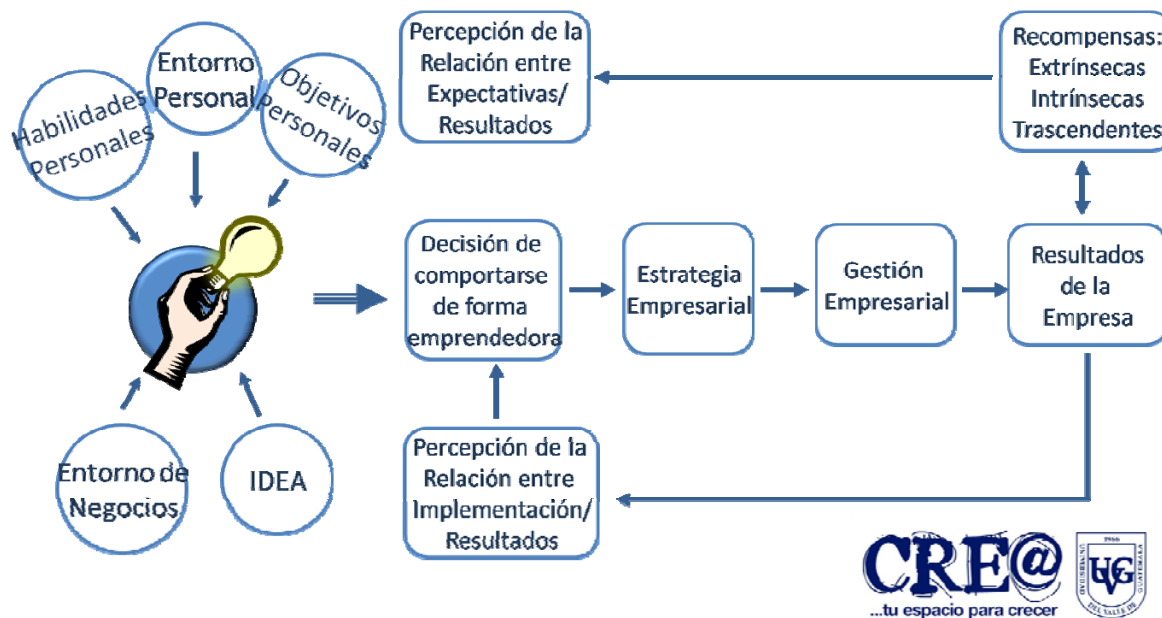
Habilidades Personales

Entorno Personal

Objetivos Personales

Entorno de Negocios

IDEA

Percepción de la Relación entre Expectativas/ Resultados

Recompensas: Extrínsecas Intrínsecas Trascendentes

Decisión de comportarse de forma emprendedora

Estrategia Empresarial

Gestión Empresarial

Resultados de la Empresa

Percepción de la Relación entre Implementación/ Resultados

CRE@
...tu espacio para crecer

UVG